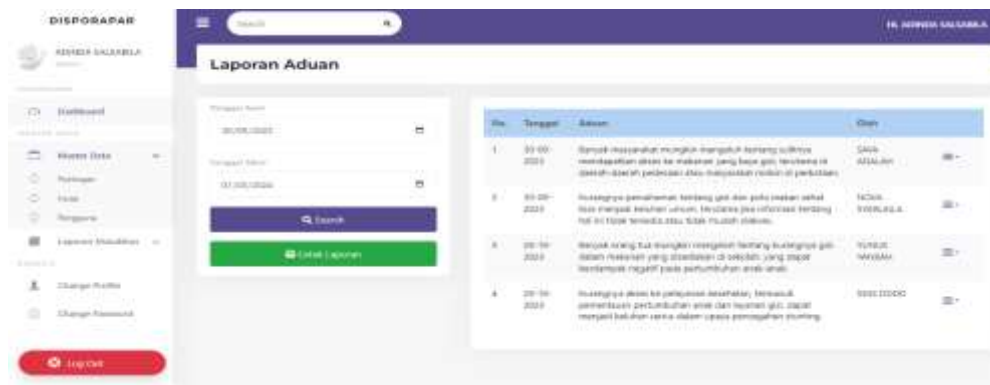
DISPORAPAR

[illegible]

Dashboard

Master Data

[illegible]

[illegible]

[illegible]

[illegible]

Change Profile

Change Password

Log Out

Search

Hi, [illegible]

Laporan Aduan

Tanggal Awal

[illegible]

Tanggal Akhir

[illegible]

Search

Cetak Laporan

| No. | Tanggal | Aduan | Oleh | |
|---|---|---|---|---|
| 1 | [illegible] | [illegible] | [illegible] | |
| 2 | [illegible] | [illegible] | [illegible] | |
| 3 | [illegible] | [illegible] | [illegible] | |
| 4 | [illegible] | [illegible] | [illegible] | |